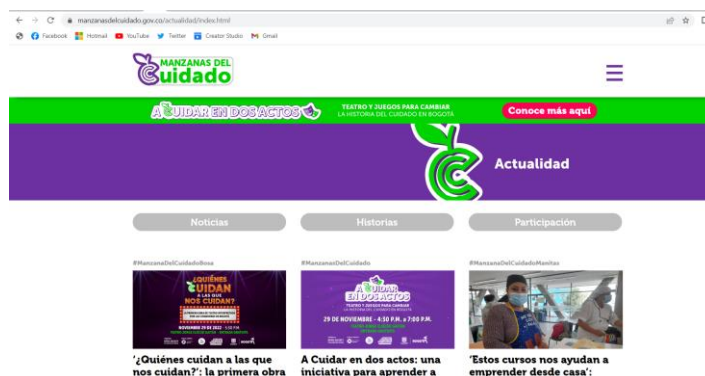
manzanasdelcuidado.gov.co/actualidad/index.html

Facebook Hotmail YouTube Twitter Creator Studio Gmail

MANZANAS DEL Cuidado

A CUIDAR EN DOS ACTOS

TEATRO Y JUEGOS PARA CAMBIAR LA HISTORIA DEL CUIDADO EN BOGOTÁ

Conoce más aquí

Actualidad

Noticias

Historias

Participación

#ManzanaDelCuidadoBosa

¿QUIÉNES CUIDAN A LAS QUE NOS CUIDAN?

NOVIEMBRE 29 DE 2022

#ManzanasDelCuidado

A CUIDAR EN DOS ACTOS

TEATRO Y JUEGOS PARA CAMBIAR LA HISTORIA DEL CUIDADO EN BOGOTÁ

29 DE NOVIEMBRE - 4:30 P.M. a 7:00 P.M.

#ManzanaDelCuidadoManitas

'¿Quiénes cuidan a las que nos cuidan?': la primera obra

A Cuidar en dos actos: una iniciativa para aprender a

'Estos cursos nos ayudan a emprender desde casa':